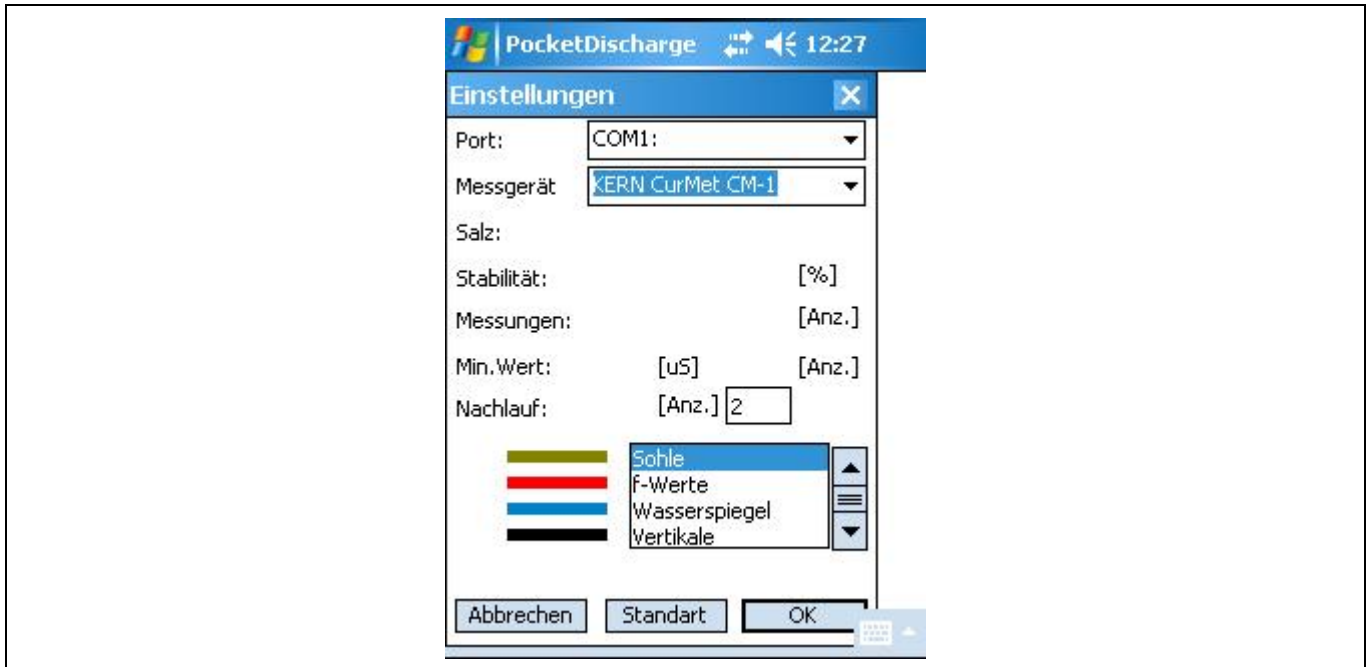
PocketDischarge 12:27

Einstellungen

Port: COM1:

Messgerät KERN CurMet CM-1

Salz:

Stabilität: [%]

Messungen: [Anz.]

Min.Wert: [uS] [Anz.]

Nachlauf: [Anz.] 2

Sohle
f-Werte
Wasserspiegel
Vertikale

Abbrechen Standart OK